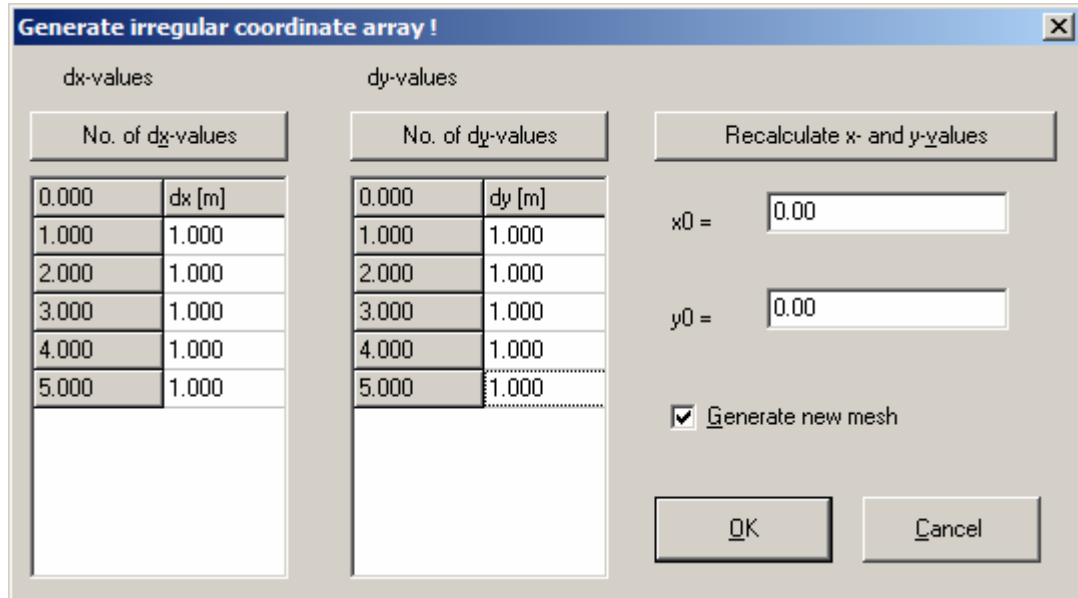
Generate irregular coordinate array !

dx-values

No. of dx-values

| 0.000 | dx [m] |
|---|---|
| 1.000 | 1.000 |
| 2.000 | 1.000 |
| 3.000 | 1.000 |
| 4.000 | 1.000 |
| 5.000 | 1.000 |

dy-values

No. of dy-values

| 0.000 | dy [m] |
|---|---|
| 1.000 | 1.000 |
| 2.000 | 1.000 |
| 3.000 | 1.000 |
| 4.000 | 1.000 |
| 5.000 | 1.000 |

Recalculate x- and y-values

x0 = 0.00

y0 = 0.00

Generate new mesh

OK

Cancel